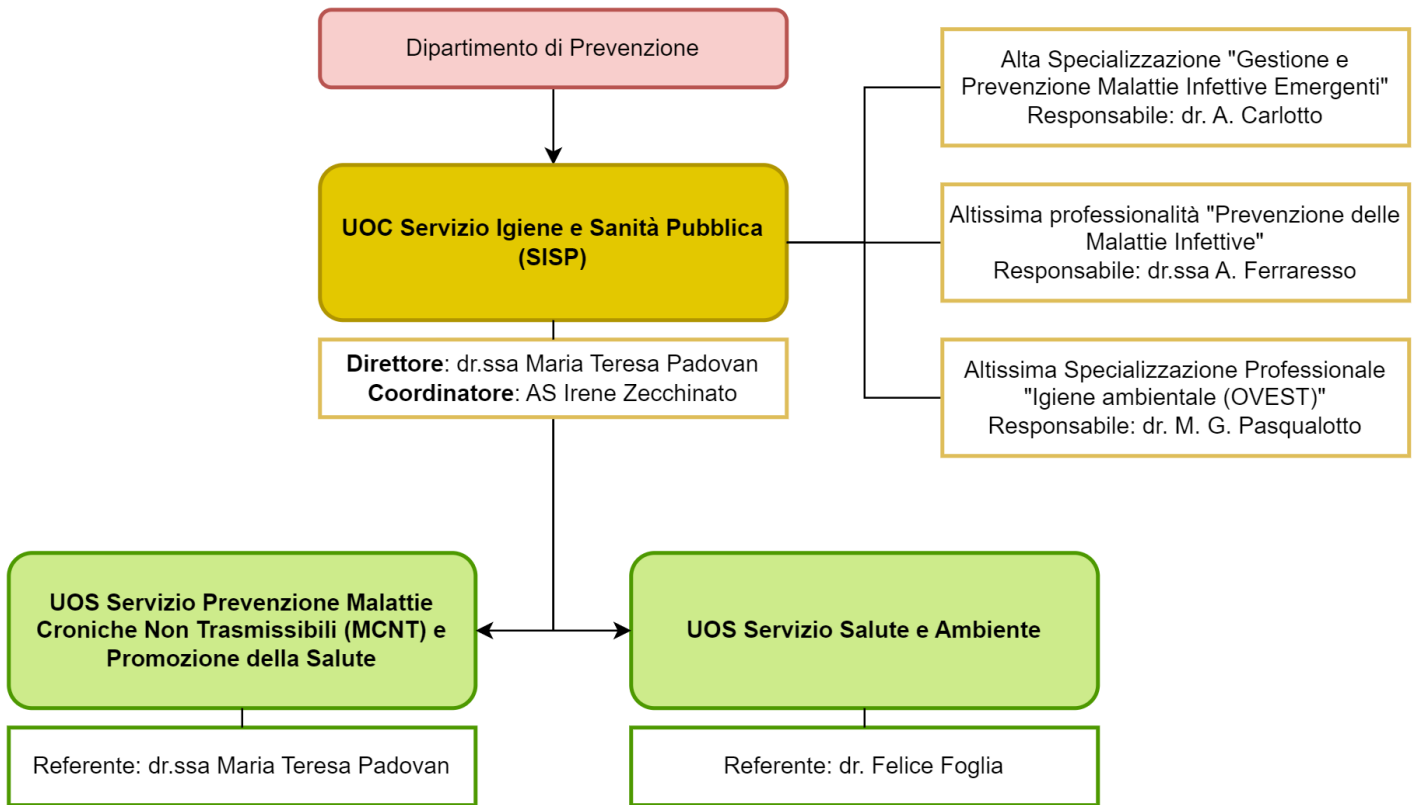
Dipartimento di Prevenzione

UOC Servizio Igiene e Sanità Pubblica (SISP)

Direttore: dr.ssa Maria Teresa Padovan
Coordinatore: AS Irene Zecchinato

Alta Specializzazione "Gestione e Prevenzione Malattie Infettive Emergenti"
Responsabile: dr. A. Carlotto

Altissima professionalità "Prevenzione delle Malattie Infettive"
Responsabile: dr.ssa A. Ferraresso

Altissima Specializzazione Professionale "Igiene ambientale (OVEST)"
Responsabile: dr. M. G. Pasqualotto

UOS Servizio Prevenzione Malattie Croniche Non Trasmissibili (MCNT) e Promozione della Salute

Referente: dr.ssa Maria Teresa Padovan

UOS Servizio Salute e Ambiente

Referente: dr. Felice Foglia